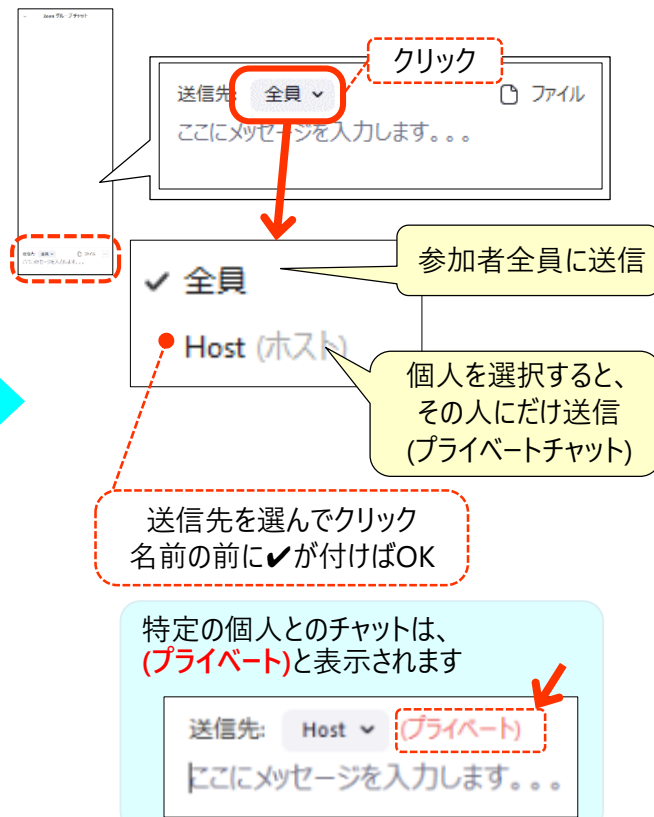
Zoom グループチャット

送信先: 全員 ファイル
ここにメッセージを入力します。。。

クリック

送信先: 全員 ⌄
ファイル
ここにメッセージを入力します。。。

✓ 全員
Host (ホスト)

参加者全員に送信

個人を選択すると、その人にだけ送信 (プライベートチャット)

送信先を選んでクリック
名前の前に✔が付けばOK

特定の個人とのチャットは、(プライベート)と表示されます

送信先: Host ⌄ (プライベート)
ここにメッセージを入力します。。。